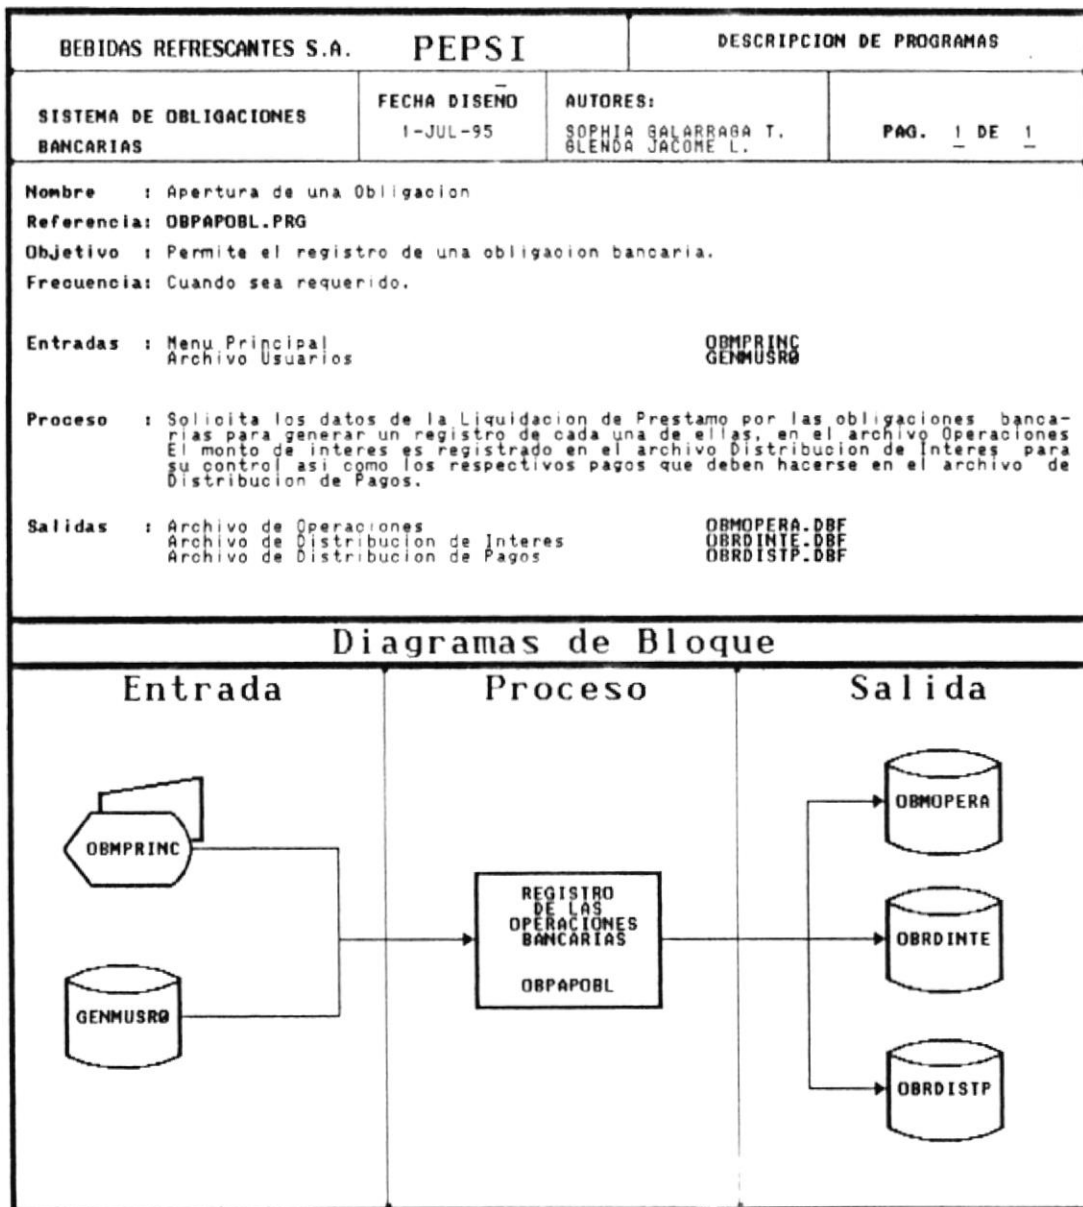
BEBIDAS REFRESCANTES S.A. PEPSI DESCRIPCION DE PROGRAMAS

SISTEMA DE OBLIGACIONES BANCARIAS

FECHA DISEÑO 1-JUL-95

AUTORES: SOPHIA GALARRAGA T. GLENDA JACOME L.

PAG. 1 DE 1

Nombre : Apertura de una Obligacion

Referencia: OBPAPOBL.PRG

Objetivo : Permite el registro de una obligacion bancaria.

Frecuencia: Cuando sea requerido.

Entradas : Menu Principal OBMPRINC
Archivo Usuarios GENMUSR0

Proceso : Solicita los datos de la Liquidacion de Prestamo por las obligaciones bancarias para generar un registro de cada una de ellas, en el archivo Operaciones El monto de interes es registrado en el archivo Distribucion de Interes para su control asi como los respectivos pagos que deben hacerse en el archivo de Distribucion de Pagos.

Salidas : Archivo de Operaciones OBMOPERA.DBF
Archivo de Distribucion de Interes OBRDINTE.DBF
Archivo de Distribucion de Pagos OBRDISTP.DBF

Diagramas de Bloque

Entrada

Proceso

Salida

OBMPRINC

GENMUSR0

REGISTRO DE LAS OPERACIONES BANCARIAS

OBPAPOBL

OBMOPERA

OBRDINTE

OBRDISTP